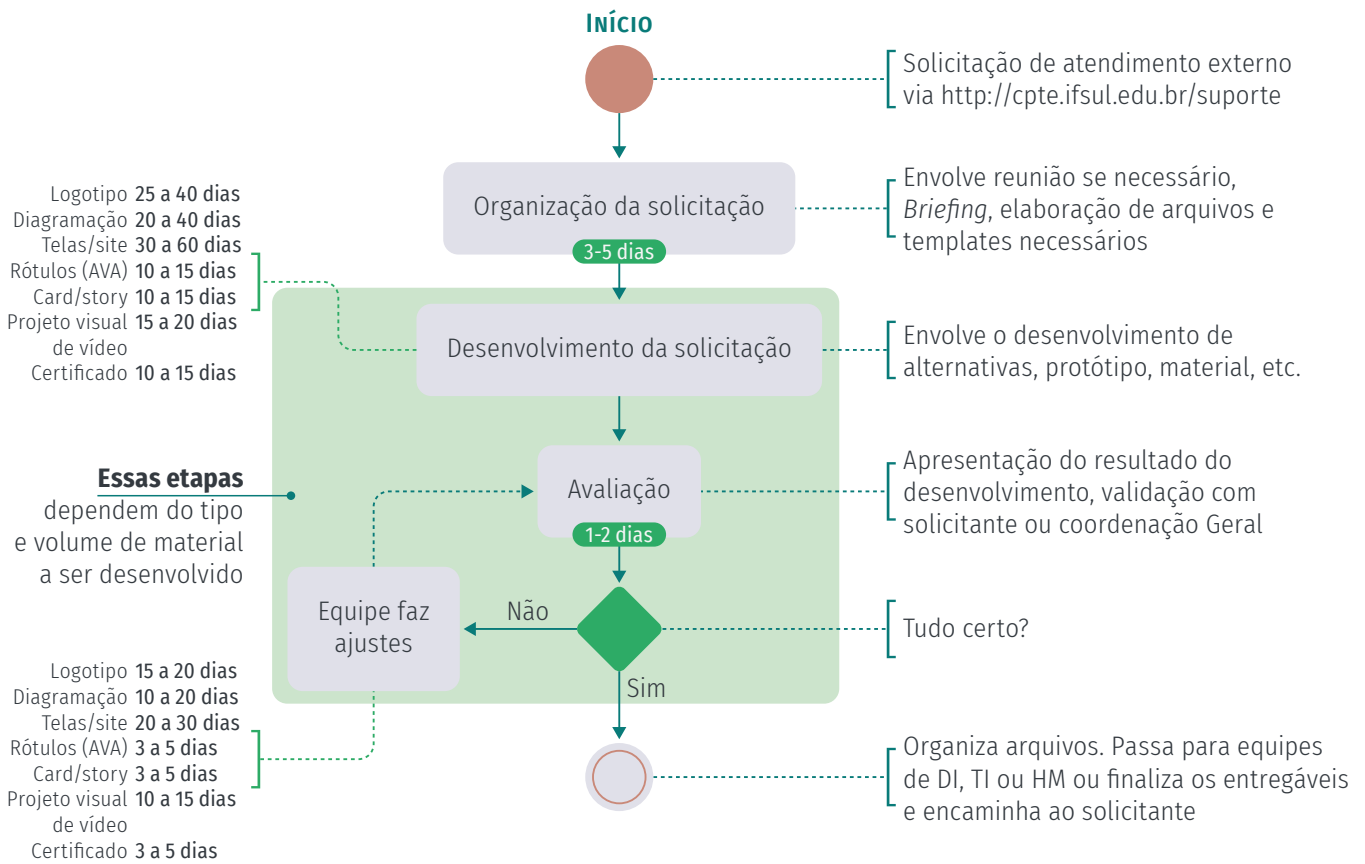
INÍCIO

Solicitação de atendimento externo via http://cpte.ifsul.edu.br/suporte

Organização da solicitação
3-5 dias

Envolve reunião se necessário, *Briefing*, elaboração de arquivos e templates necessários

| | |
|---|---|
| Logotipo | 25 a 40 dias |
| Diagramação | 20 a 40 dias |
| Telas/site | 30 a 60 dias |
| Rótulos (AVA) | 10 a 15 dias |
| Card/story | 10 a 15 dias |
| Projeto visual de vídeo | 15 a 20 dias |
| Certificado | 10 a 15 dias |

Desenvolvimento da solicitação

Envolve o desenvolvimento de alternativas, protótipo, material, etc.

**Essas etapas** dependem do tipo e volume de material a ser desenvolvido

Avaliação
1-2 dias

Apresentação do resultado do desenvolvimento, validação com solicitante ou coordenação Geral

Equipe faz ajustes

Não

Tudo certo?

Sim

| | |
|---|---|
| Logotipo | 15 a 20 dias |
| Diagramação | 10 a 20 dias |
| Telas/site | 20 a 30 dias |
| Rótulos (AVA) | 3 a 5 dias |
| Card/story | 3 a 5 dias |
| Projeto visual de vídeo | 10 a 15 dias |
| Certificado | 3 a 5 dias |

Organiza arquivos. Passa para equipes de DI, TI ou HM ou finaliza os entregáveis e encaminha ao solicitante